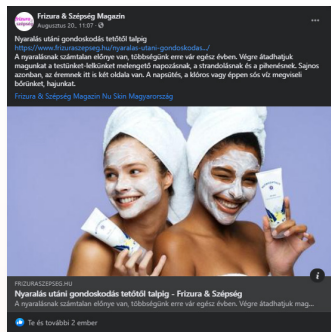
Frizura & Szépség Magazin
Augusztus 20. 11:07 ·

Nyaralás utáni gondoskodás tetőtől talpig
https://www.frizuraszepseg.hu/nyaralas-utani-gondoskodas.../
A nyaralásnak számtalan előnye van, többségünk erre vár egész évben. Végre átadhatjuk magunkat a testünket-lelkünket melengető napozásnak, a strandolásnak és a pihenésnek. Sajnos azonban, az éremnek itt is két oldala van. A napsütés, a klóros vagy éppen sós víz megviseli bőrünket, hajunkat.

Frizura & Szépség Magazin Nu Skin Magyarország

FRIZURASZEPSEG.HU
Nyaralás utáni gondoskodás tetőtől talpig - Frizura & Szépség
A nyaralásnak számtalan előnye van, többségünk erre vár egész évben. Végre átadhatjuk mag...

Te és további 2 ember